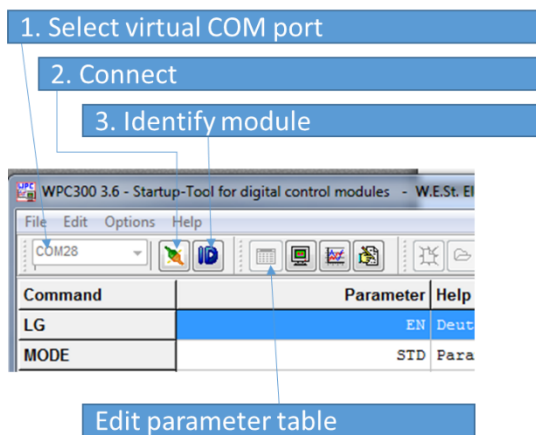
1. Select virtual COM port

2. Connect

3. Identify module

WPC300 3.6 - Startup-Tool for digital control modules - W.E.St. El

File Edit Options Help

COM28

ID

| Command | Parameter | Help |
|---|---|---|
| LG | EN | Deut |
| MODE | STD | Para |

Edit parameter table